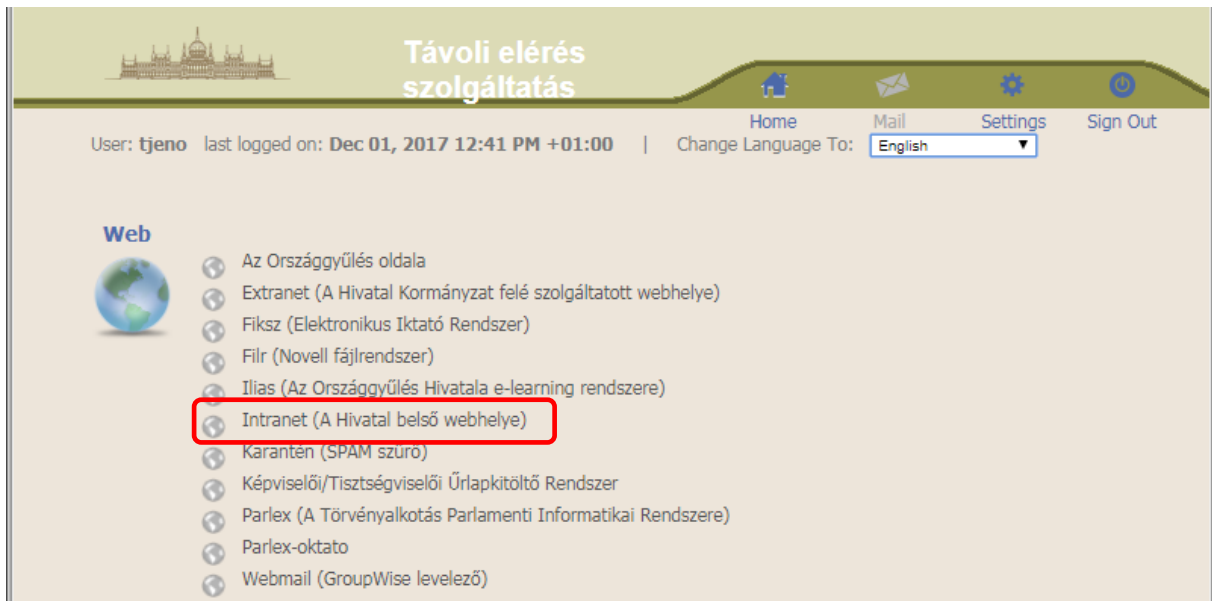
Távoli elérés szolgáltatás

Home
Mail
Settings
Sign Out

User: tjeno last logged on: Dec 01, 2017 12:41 PM +01:00 | Change Language To: English

Web

Az Országgyűlés oldala
Extranet (A Hivatal Kormányzat felé szolgáltatott webhelye)
Fiksz (Elektronikus Iktató Rendszer)
Filr (Novell fájlrendszer)
Ilias (Az Országgyűlés Hivatala e-learning rendszere)
Intranet (A Hivatal belső webhelye)
Karantén (SPAM szűrő)
Képviselői/Tisztségviselői Űrlapkitöltő Rendszer
Parlex (A Törvényalkotás Parlamenti Informatikai Rendszere)
Parlex-oktato
Webmail (GroupWise levelező)